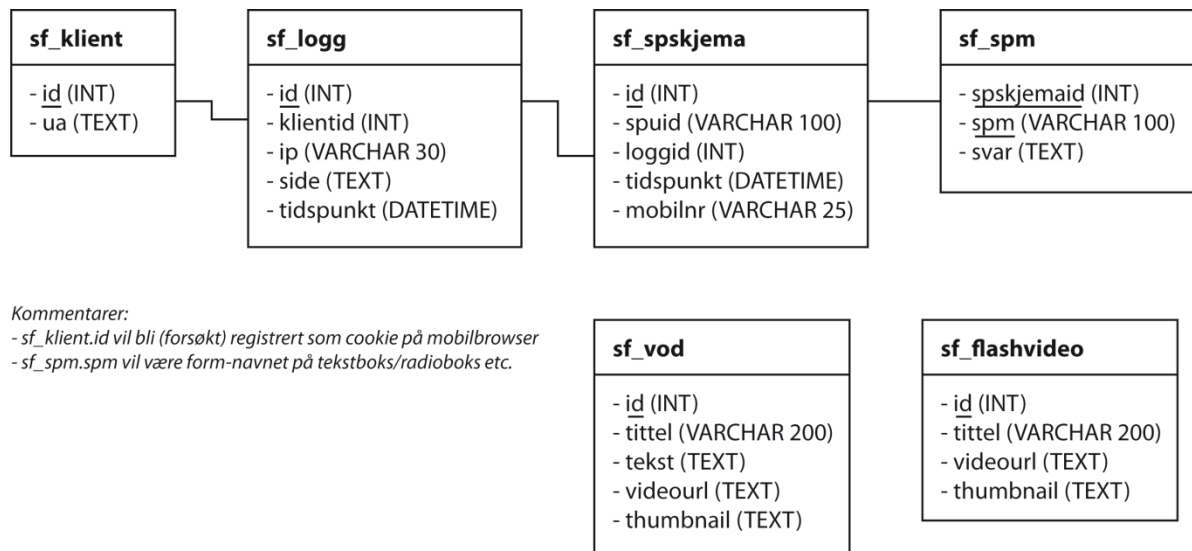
sf_klient

- id (INT)
- ua (TEXT)

sf_logg

- id (INT)
- klientid (INT)
- ip (VARCHAR 30)
- side (TEXT)
- tidspunkt (DATETIME)

sf_spskjema

- id (INT)
- spuid (VARCHAR 100)
- loggid (INT)
- tidspunkt (DATETIME)
- mobilnr (VARCHAR 25)

sf_spm

- spskjemaid (INT)
- spm (VARCHAR 100)
- svar (TEXT)

Kommentarer:
- sf_klient.id vil bli (forsøkt) registrert som cookie på mobilbrowser
- sf_spm.spm vil være form-navnet på tekstboks/radioboks etc.

sf_vod

- id (INT)
- tittel (VARCHAR 200)
- tekst (TEXT)
- videourl (TEXT)
- thumbnail (TEXT)

sf_flashvideo

- id (INT)
- tittel (VARCHAR 200)
- videourl (TEXT)
- thumbnail (TEXT)